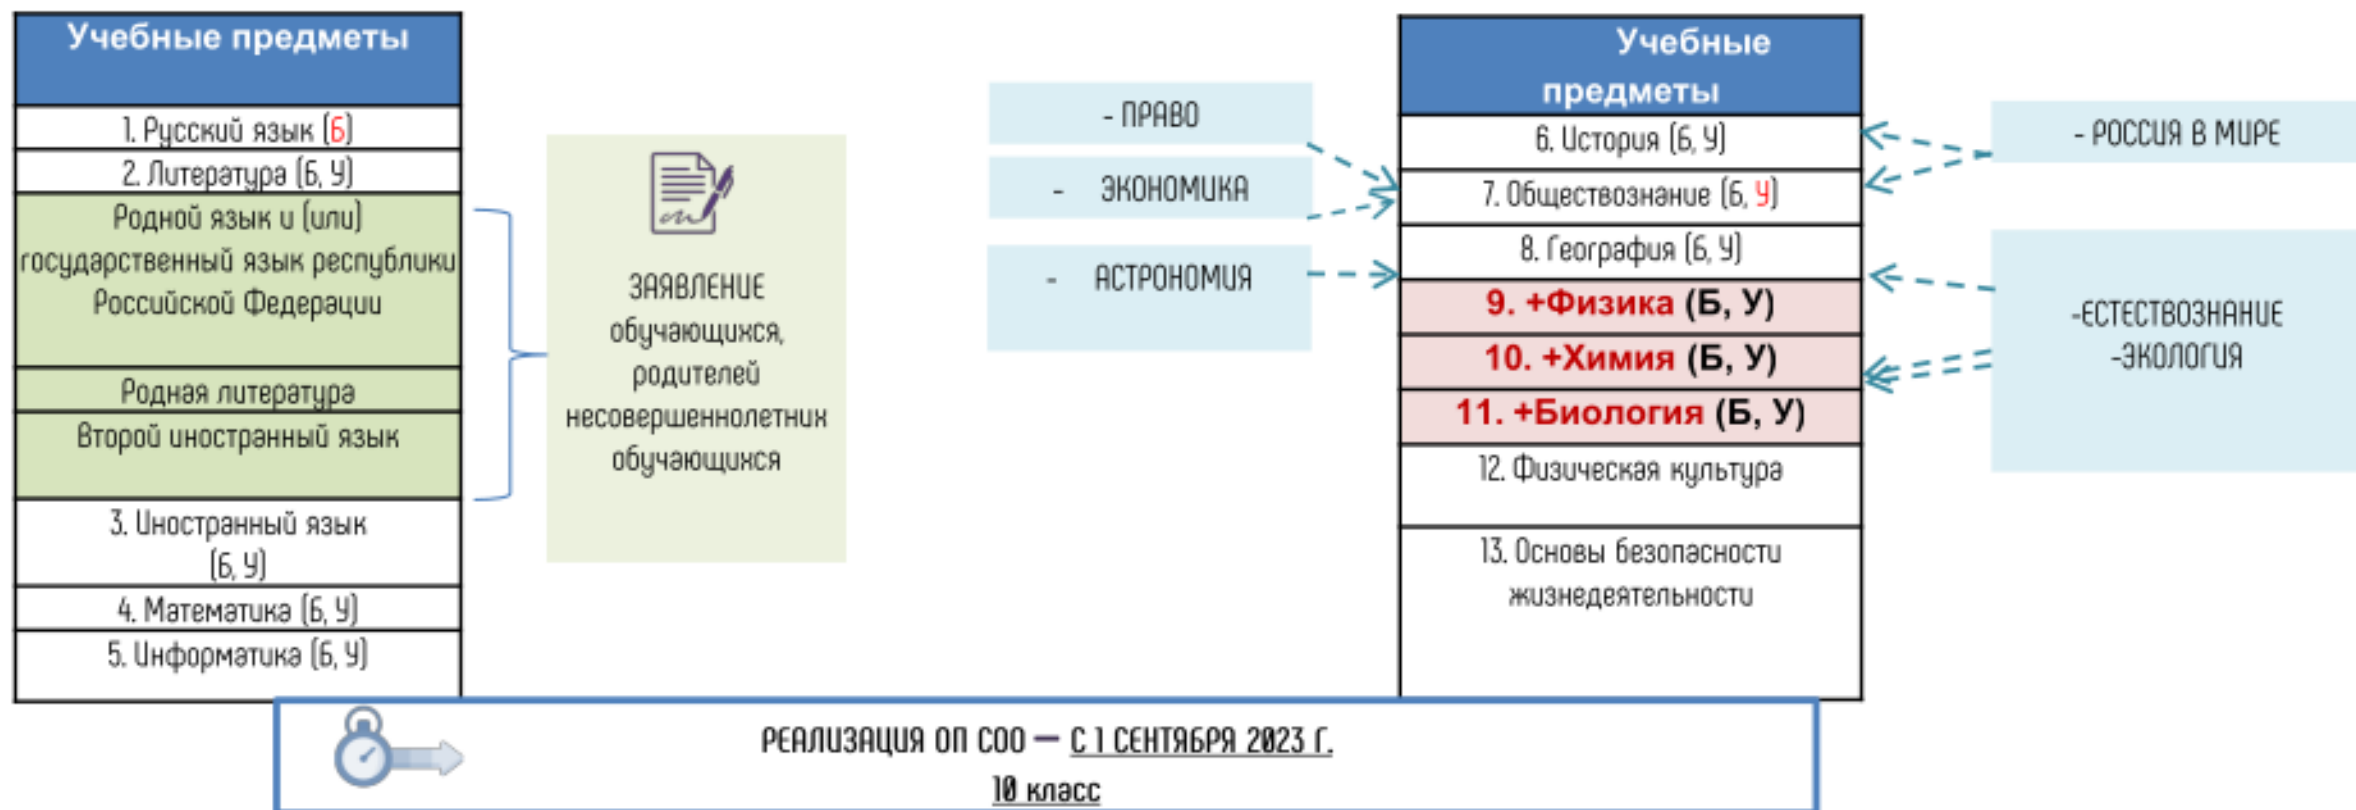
| Учебные предметы |
|---|
| 1. Русский язык (Б) |
| 2. Литература (Б, У) |
| Родной язык и (или) государственный язык республики Российской Федерации |
| Родная литература |
| Второй иностранный язык |
| 3. Иностранный язык (Б, У) |
| 4. Математика (Б, У) |
| 5. Информатика (Б, У) |

ЗАЯВЛЕНИЕ обучающихся, родителей несовершеннолетних обучающихся

- ПРАВО

- ЭКОНОМИКА

- АСТРОНОМИЯ

| Учебные предметы |
|---|
| 6. История (Б, У) |
| 7. Обществознание (Б, У) |
| 8. География (Б, У) |
| 9. +Физика (Б, У) |
| 10. +Химия (Б, У) |
| 11. +Биология (Б, У) |
| 12. Физическая культура |
| 13. Основы безопасности жизнедеятельности |

- РОССИЯ В МИРЕ

-ЕСТЕСТВОЗНАНИЕ
-ЭКОЛОГИЯ

РЕАЛИЗАЦИЯ ОП СОО — С 1 СЕНТЯБРЯ 2023 Г.
10 класс